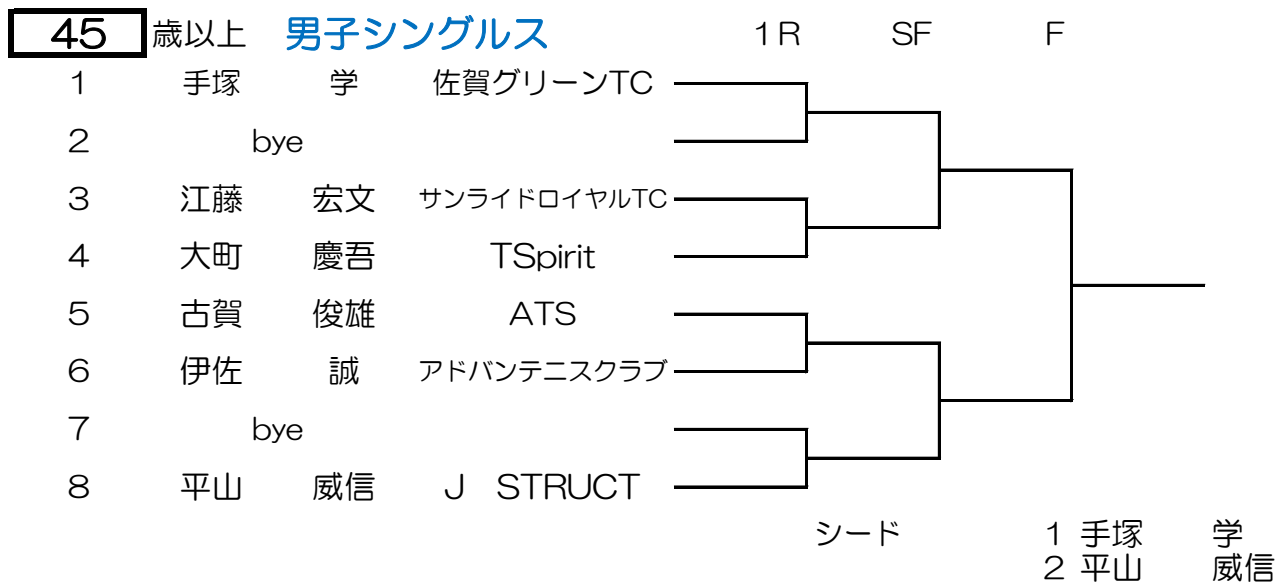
45 歳以上 男子シングルス

1R SF F

| | | | |
|---|---|---|---|
| 1 | 手塚 | 学 | 佐賀グリーンTC |
| 2 | bye | | |
| 3 | 江藤 | 宏文 | サンライドロイヤルTC |
| 4 | 大町 | 慶吾 | TSpirit |
| 5 | 古賀 | 俊雄 | ATS |
| 6 | 伊佐 | 誠 | アドバンテニスクラブ |
| 7 | bye | | |
| 8 | 平山 | 威信 | J STRUCT |

シード
1 手塚 学
2 平山 威信